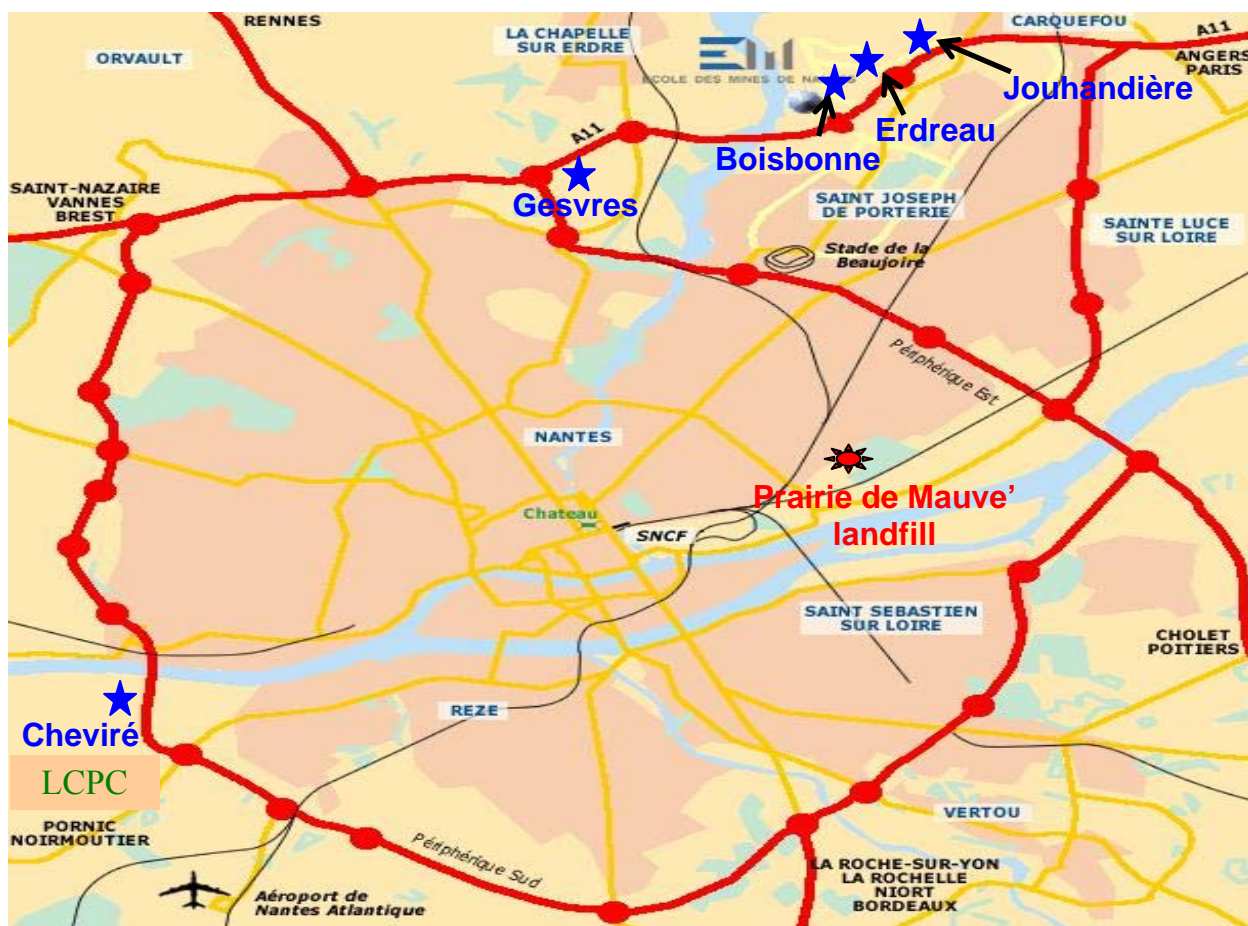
RENNES

ORVAULT

LA CHAPELLE SUR ERDRE

ECOLE DES MINES DE NANTES

CARQUEFOU

A11

ANGERS PARIS

Jouhandière

Erdreau

Boisbonne

A11

SAINT-NAZAIRE VANNES BREST

Gesvres

SAINT JOSEPH DE PORTERIE

SAINTE LUCE SUR LOIRE

Stade de la Beaujoire

Périphérique Est

NANTES

Prairie de Mauve' landfill

Chateau

SNCF

SAINT SEBASTIEN SUR LOIRE

CHOLET POITIERS

REZE

Cheviré

LCPC

VERTOU

PORNIC NOIRMOUTIER

Périphérique Sud

Aéroport de Nantes Atlantique

LA ROCHE-SUR-YON LA ROCHELLE NIORT BORDEAUX